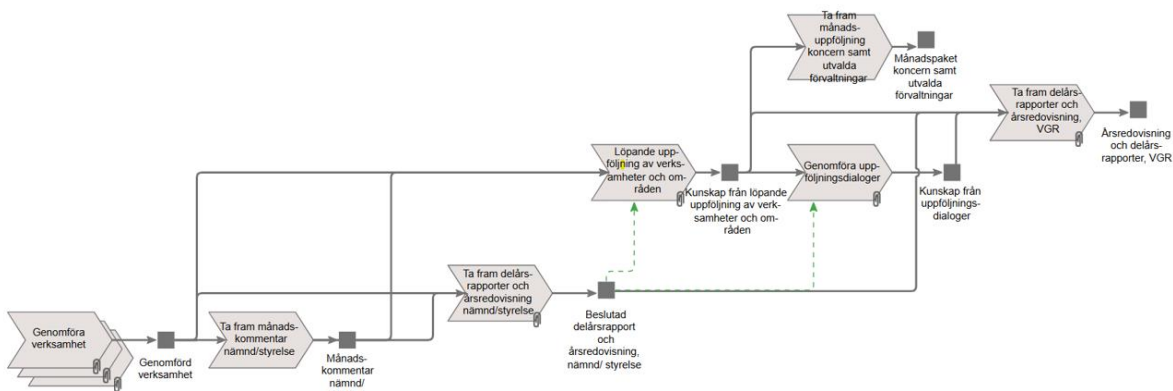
Ta fram månadsuppföljning koncern samt utvalda förvaltningar

Månadspaket koncern samt utvalda förvaltningar

Ta fram delårsrapporter och årsredovisning, VGR

Årsredovisning och delårsrapporter, VGR

Löpande uppföljning av verksamheter och områden

Kunskap från löpande uppföljning av verksamheter och områden

Genomföra uppföljningsdialoger

Kunskap från uppföljningsdialoger

Ta fram delårsrapporter och årsredovisning nämnd/styrelse

Beslutad delårsrapport och årsredovisning, nämnd/ styrelse

Genomföra verksamhet

Genomförd verksamhet

Ta fram månadskommentar nämnd/styrelse

Månadskommentar nämnd/